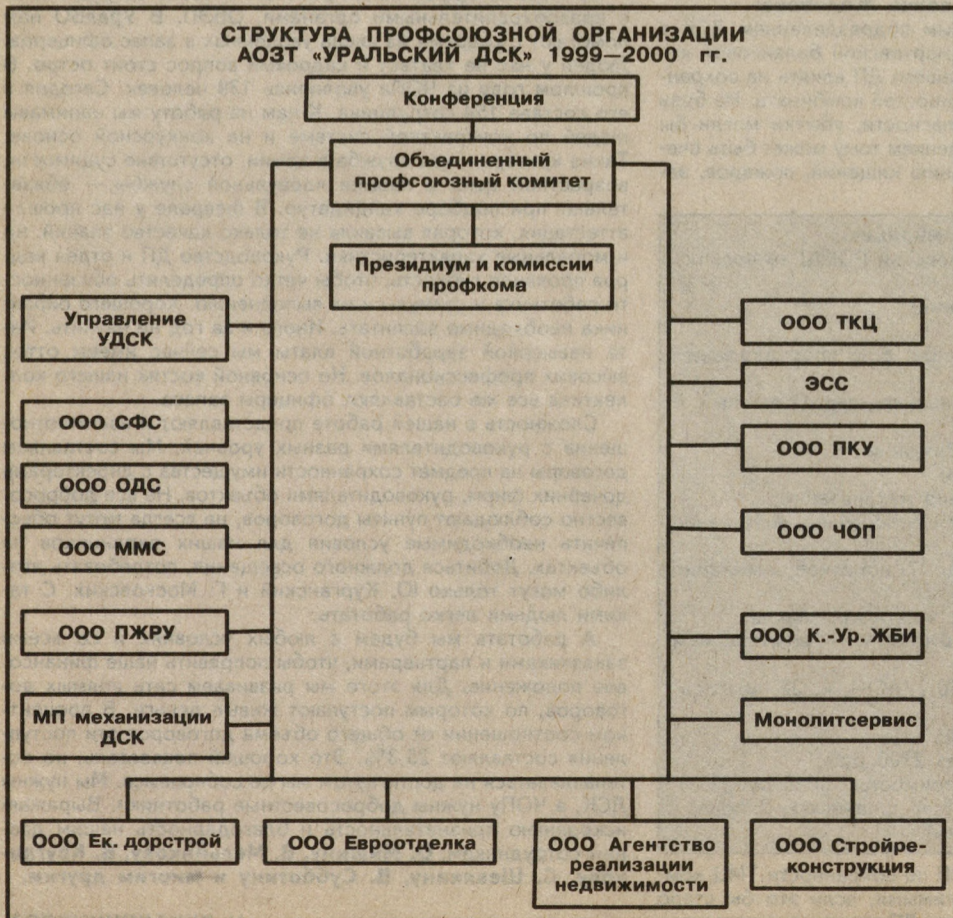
СТРУКТУРА ПРОФСОЮЗНОЙ ОРГАНИЗАЦИИ АОЗТ «УРАЛЬСКИЙ ДСК» 1999—2000 гг.

Конференция

Объединенный профсоюзный комитет

Президиум и комиссии профкома

Управление УДСК

ООО СФС

ООО ОДС

ООО ММС

ООО ПЖРУ

МП механизации ДСК

ООО ТКЦ

ЭСС

ООО ПКУ

ООО ЧОП

ООО К.-Ур. ЖБИ

Монолитсервис

ООО Ек. дорстрой

ООО Евроотделка

ООО Агентство реализации недвижимости

ООО Стройреконструкция